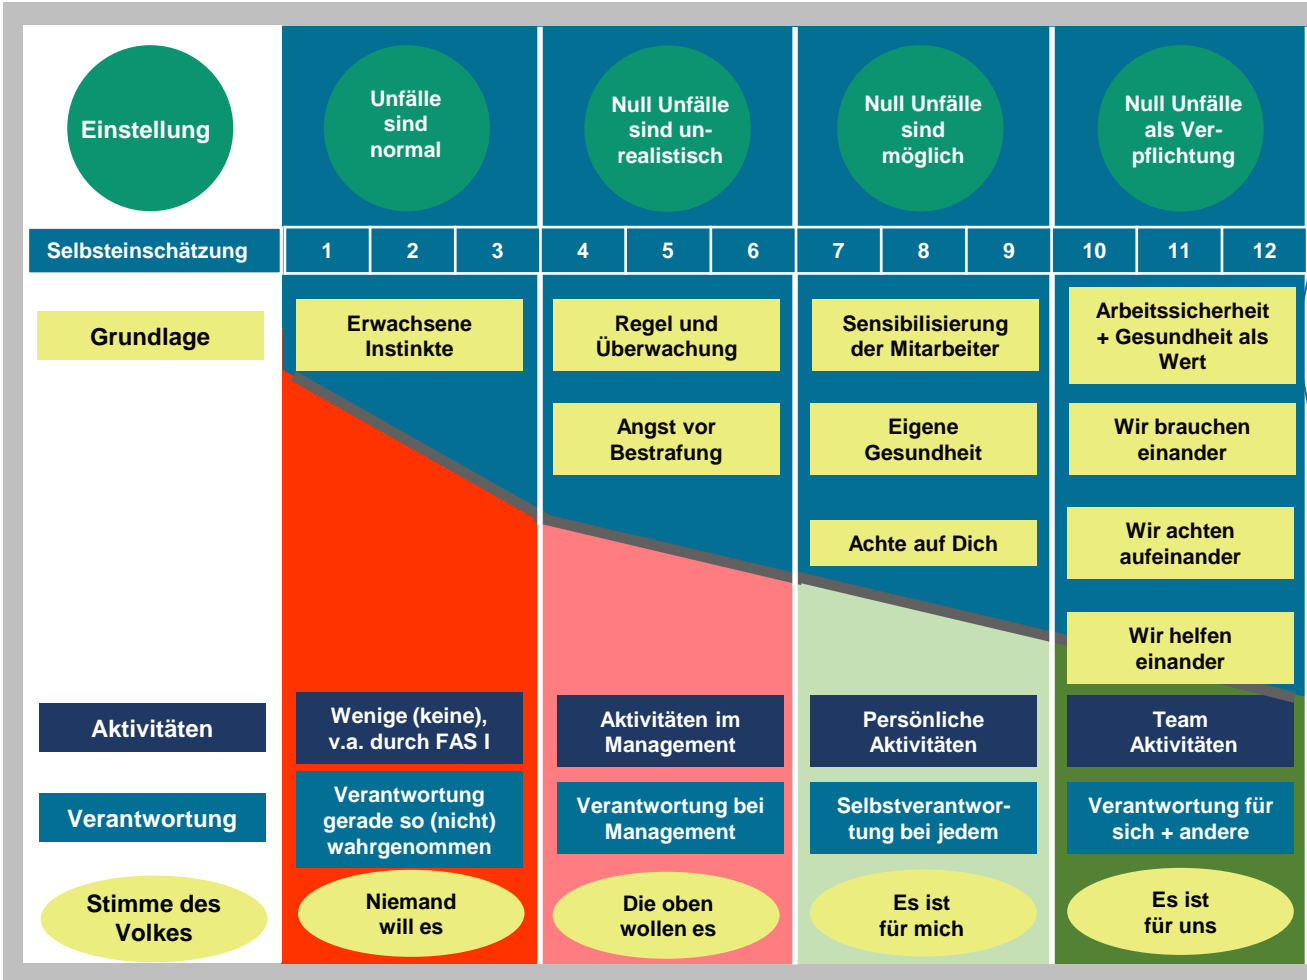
| Einstellung | Unfälle sind normal | Null Unfälle sind unrealistisch | Null Unfälle sind möglich | Null Unfälle als Verpflichtung |
|---|---|---|---|---|
| Selbsteinschätzung | 1 2 3 | 4 5 6 | 7 8 9 | 10 11 12 |
| Grundlage | Erwachsene Instinkte | Regel und Überwachung; Angst vor Bestrafung | Sensibilisierung der Mitarbeiter; Eigene Gesundheit; Achte auf Dich | Arbeitssicherheit + Gesundheit als Wert; Wir brauchen einander; Wir achten aufeinander; Wir helfen einander |
| Aktivitäten | Wenige (keine), v.a. durch FAS I | Aktivitäten im Management | Persönliche Aktivitäten | Team Aktivitäten |
| Verantwortung | Verantwortung gerade so (nicht) wahrgenommen | Verantwortung bei Management | Selbstverantwortung bei jedem | Verantwortung für sich + andere |
| Stimme des Volkes | Niemand will es | Die oben wollen es | Es ist für mich | Es ist für uns |